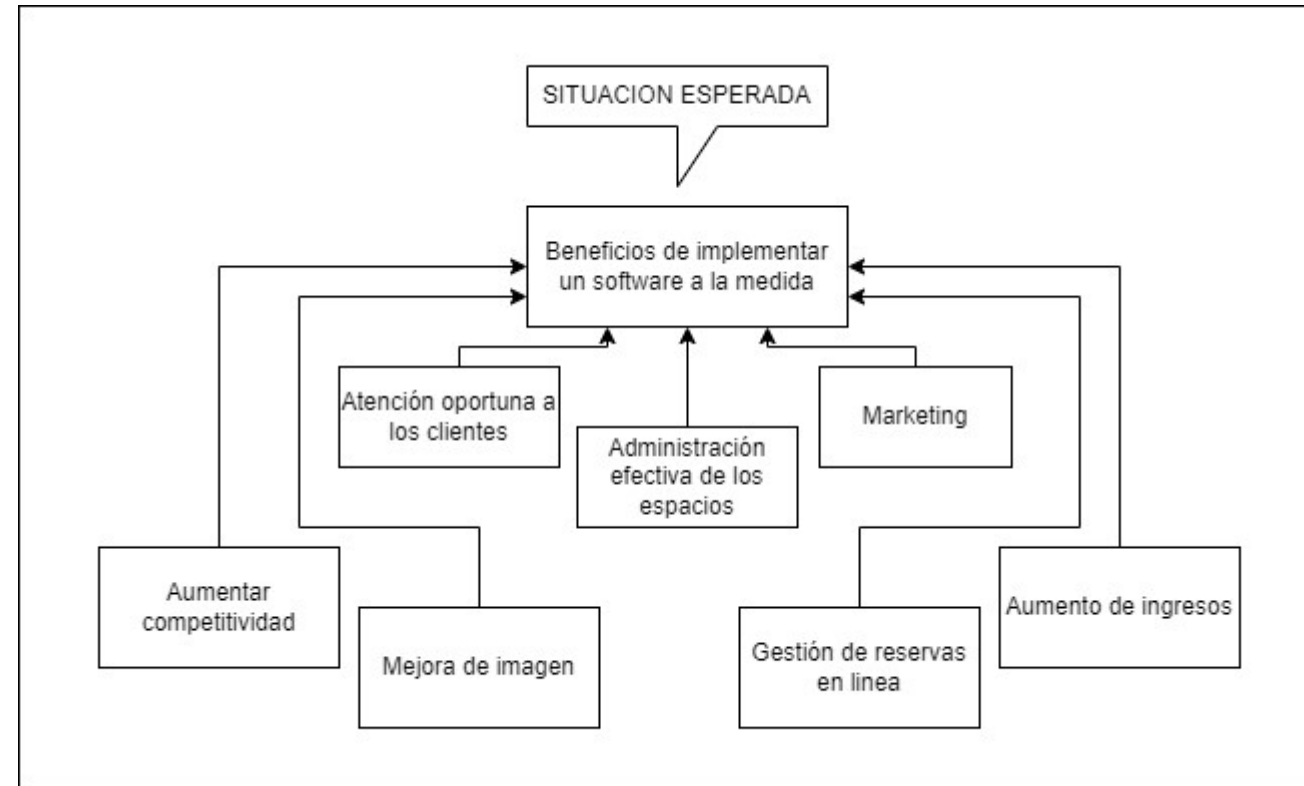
SITUACION ESPERADA

Beneficios de implementar un software a la medida

Atención oportuna a los clientes

Administración efectiva de los espacios

Marketing

Aumentar competitividad

Mejora de imagen

Gestión de reservas en linea

Aumento de ingresos